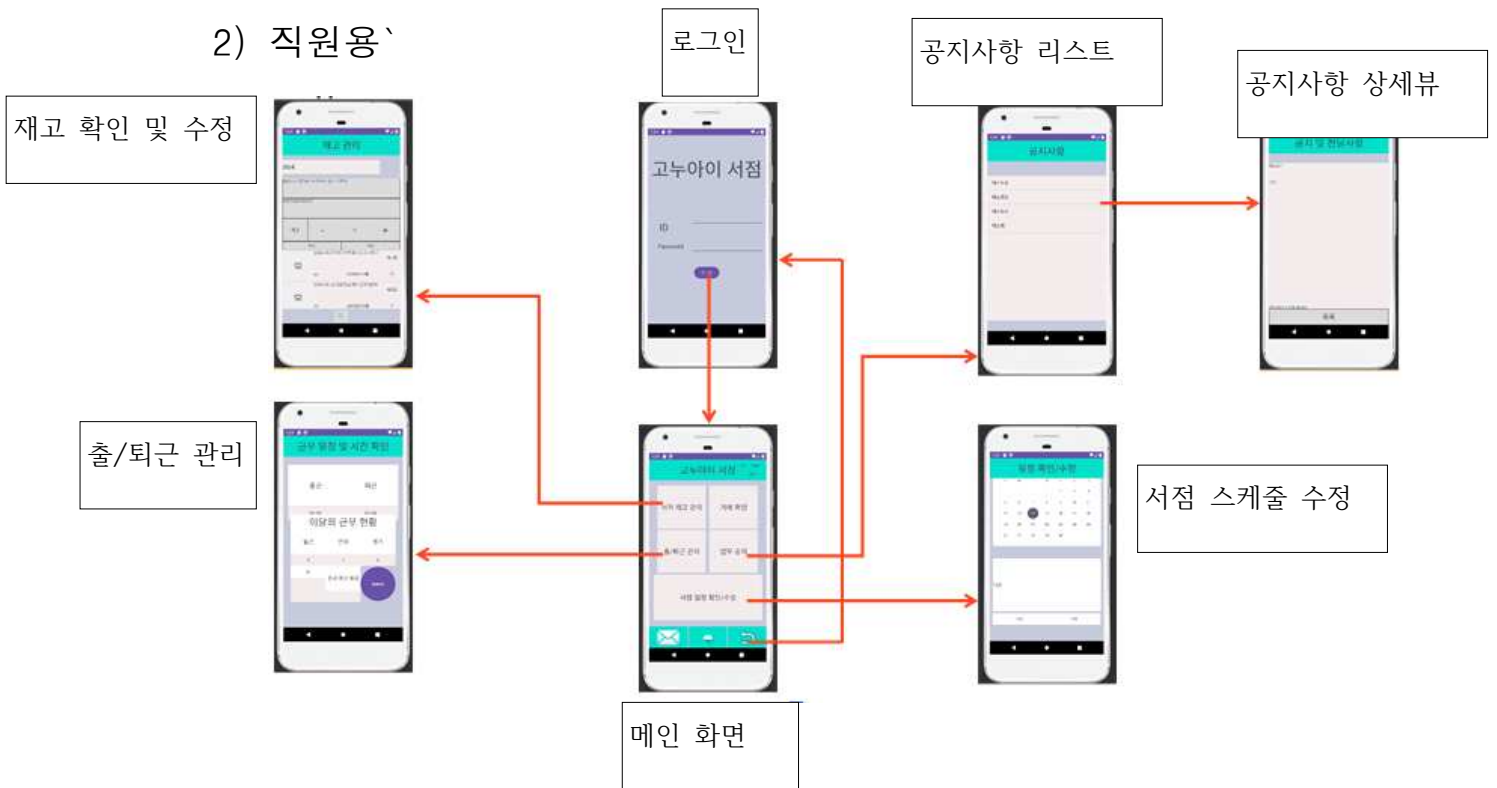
2) 직원용`

재고 확인 및 수정

재고 관리

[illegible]

로그인

고누아이 서점

ID

Password

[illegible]

공지사항 리스트

공지사항

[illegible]

공지사항 상세뷰

공지 및 전달사항

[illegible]

출/퇴근 관리

근무 일정 및 시간 확인

출근 퇴근

이달의 근무 현황

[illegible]

고누아이 서점

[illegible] 재고 관리

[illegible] 확인

출/퇴근 관리

업무 공지

서점 일정 확인/수정

서점 스케줄 수정

일정 확인/수정

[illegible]

메인 화면